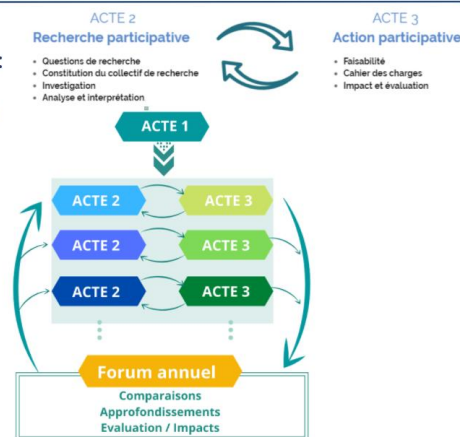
ACTE 2
Recherche participative

- Questions de recherche
- Constitution du collectif de recherche
- Investigation
- Analyse et interprétation

ACTE 3
Action participative

- Faisabilité
- Cahier des charges
- Impact et évaluation

ACTE 1

ACTE 2
ACTE 3
ACTE 2
ACTE 3
ACTE 2
ACTE 3

Forum annuel
Comparaisons
Approfondissements
Evaluation / Impacts